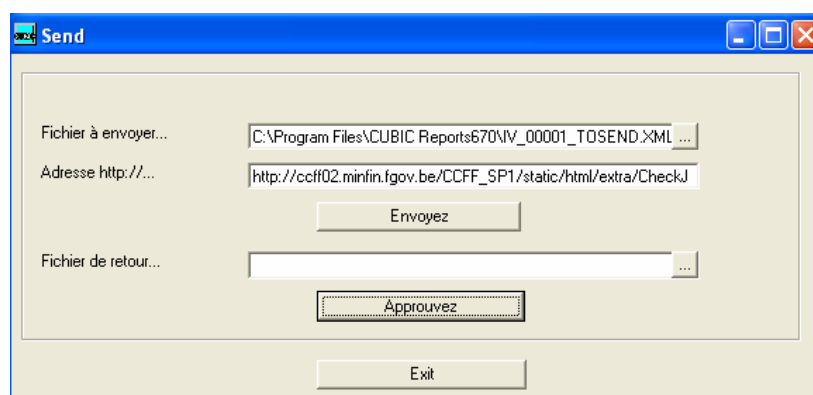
Send

Fichier à envoyer...
C:\Program Files\CUBIC Reports670\IV_00001_TOSEND.XML
...

Adresse http://...
http://ccff02.minfin.fgov.be/CCFF_SP1/static/html/extra/CheckJ

Envoyez

Fichier de retour...
...

Approuvez

Exit